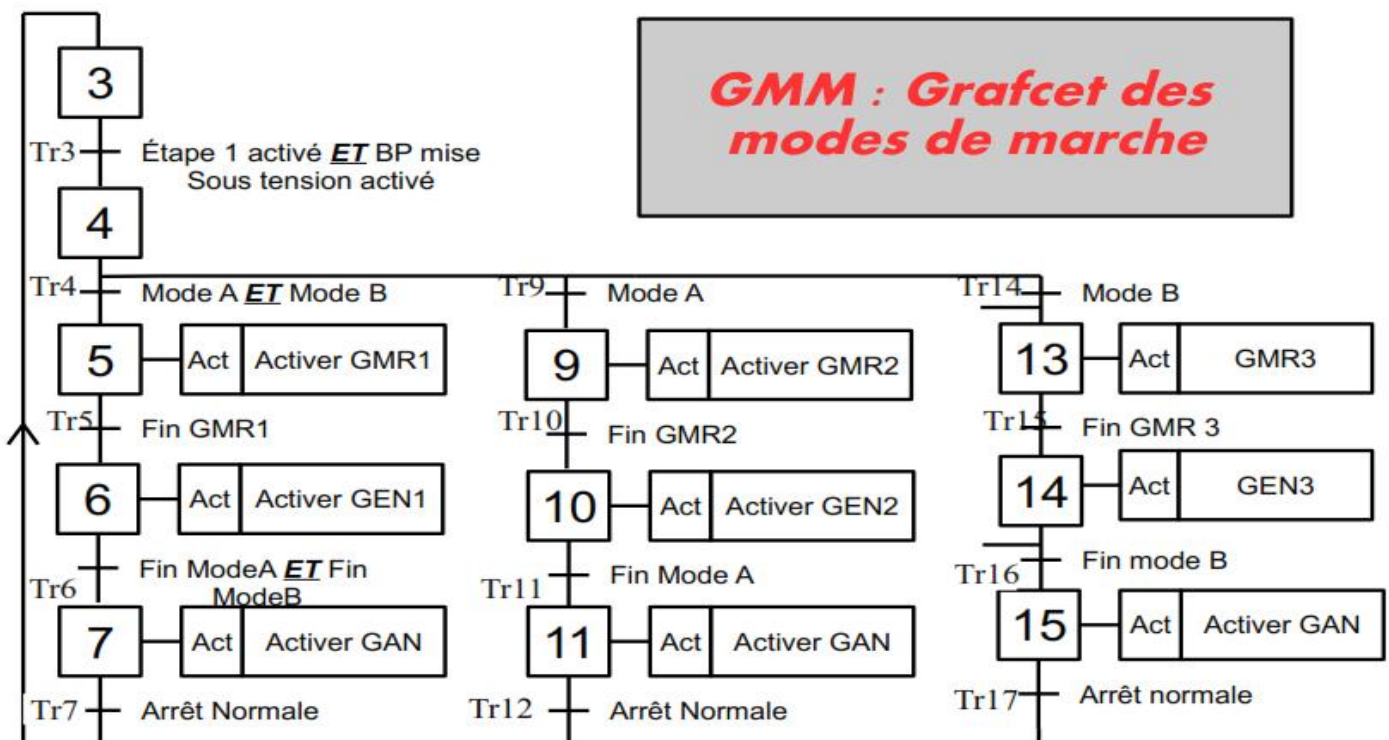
GMM : Grafcet des modes de marche

3

Tr3 Étape 1 activé ET BP mise Sous tension activé

4

Tr4 Mode A ET Mode B

5 Act Activer GMR1

Tr5 Fin GMR1

6 Act Activer GEN1

Tr6 Fin ModeA ET Fin ModeB

7 Act Activer GAN

Tr7 Arrêt Normale

Tr9 Mode A

9 Act Activer GMR2

Tr10 Fin GMR2

10 Act Activer GEN2

Tr11 Fin Mode A

11 Act Activer GAN

Tr12 Arrêt Normale

Tr14 Mode B

13 Act GMR3

Tr15 Fin GMR 3

14 Act GEN3

Tr16 Fin mode B

15 Act Activer GAN

Tr17 Arrêt normale